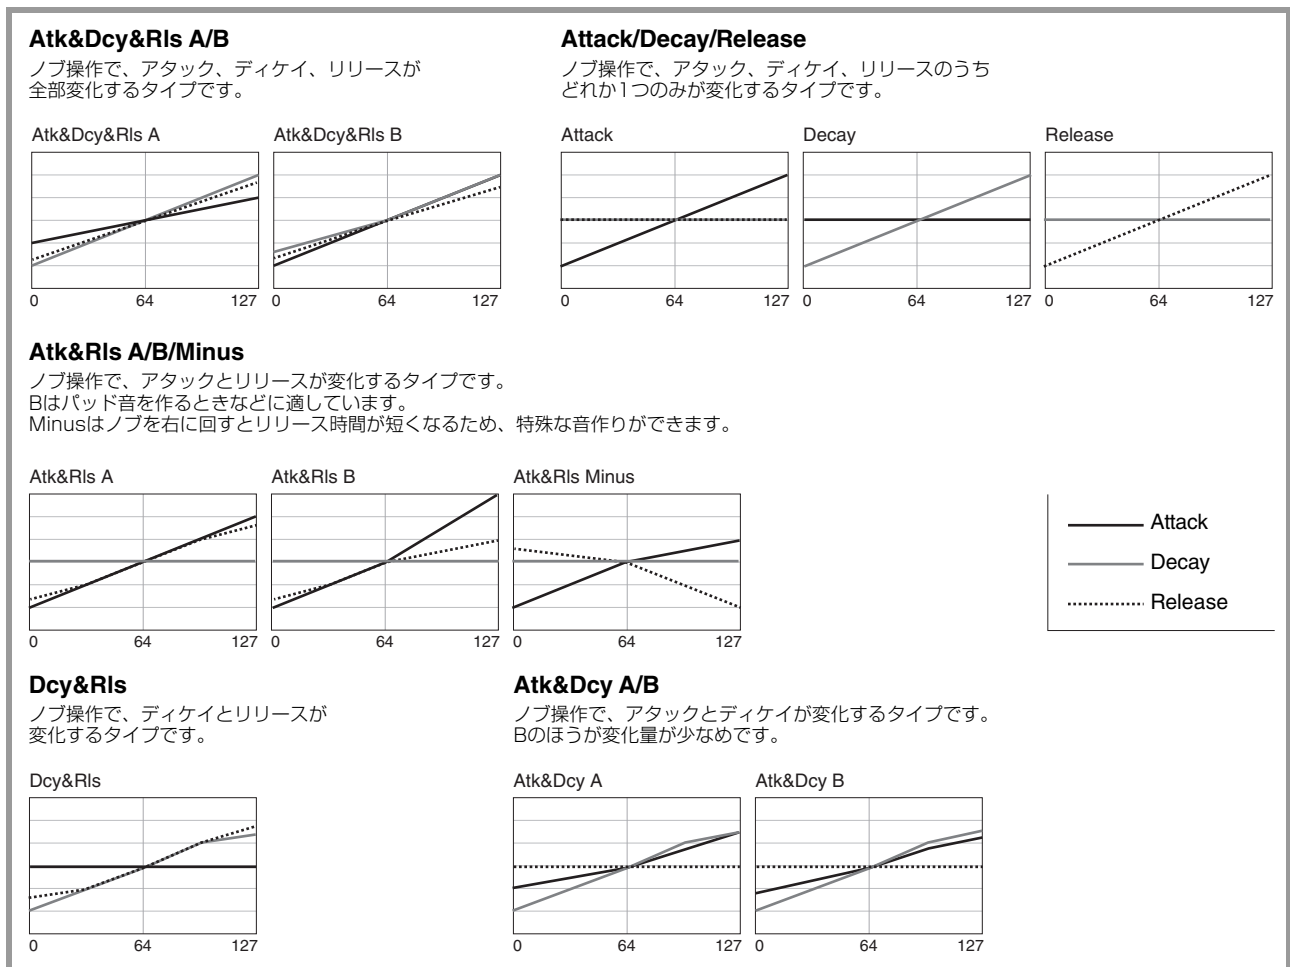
Atk&Dcy&Rls A/B
ノブ操作で、アタック、ディケイ、リリースが全部変化するタイプです。

Atk&Dcy&Rls A

0 64 127

Atk&Dcy&Rls B

0 64 127

Attack/Decay/Release
ノブ操作で、アタック、ディケイ、リリースのうちどれか1つのみが変化するタイプです。

Attack

0 64 127

Decay

0 64 127

Release

0 64 127

Atk&Rls A/B/Minus
ノブ操作で、アタックとリリースが変化するタイプです。
Bはパッド音を作るときなどに適しています。
Minusはノブを右に回すとリリース時間が短くなるため、特殊な音作りができます。

Atk&Rls A

0 64 127

Atk&Rls B

0 64 127

Atk&Rls Minus

0 64 127

Attack
Decay
Release

Dcy&Rls
ノブ操作で、ディケイとリリースが変化するタイプです。

Dcy&Rls

0 64 127

Atk&Dcy A/B
ノブ操作で、アタックとディケイが変化するタイプです。
Bのほうが変化量が少なめです。

Atk&Dcy A

0 64 127

Atk&Dcy B

0 64 127